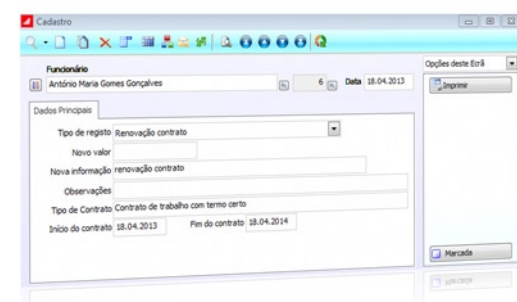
Cadastro

Funcionário
António Maria Gomes Gonçalves
6
Data 18.04.2013

Opções deste Ecrã
Imprimir

Dados Principais

Tipo de registo Renovação contrato
Novo valor
Nova informação renovação contrato
Observações
Tipo de Contrato Contrato de trabalho com termo certo
Início do contrato 18.04.2013
Fim do contrato 18.04.2014

Marcada